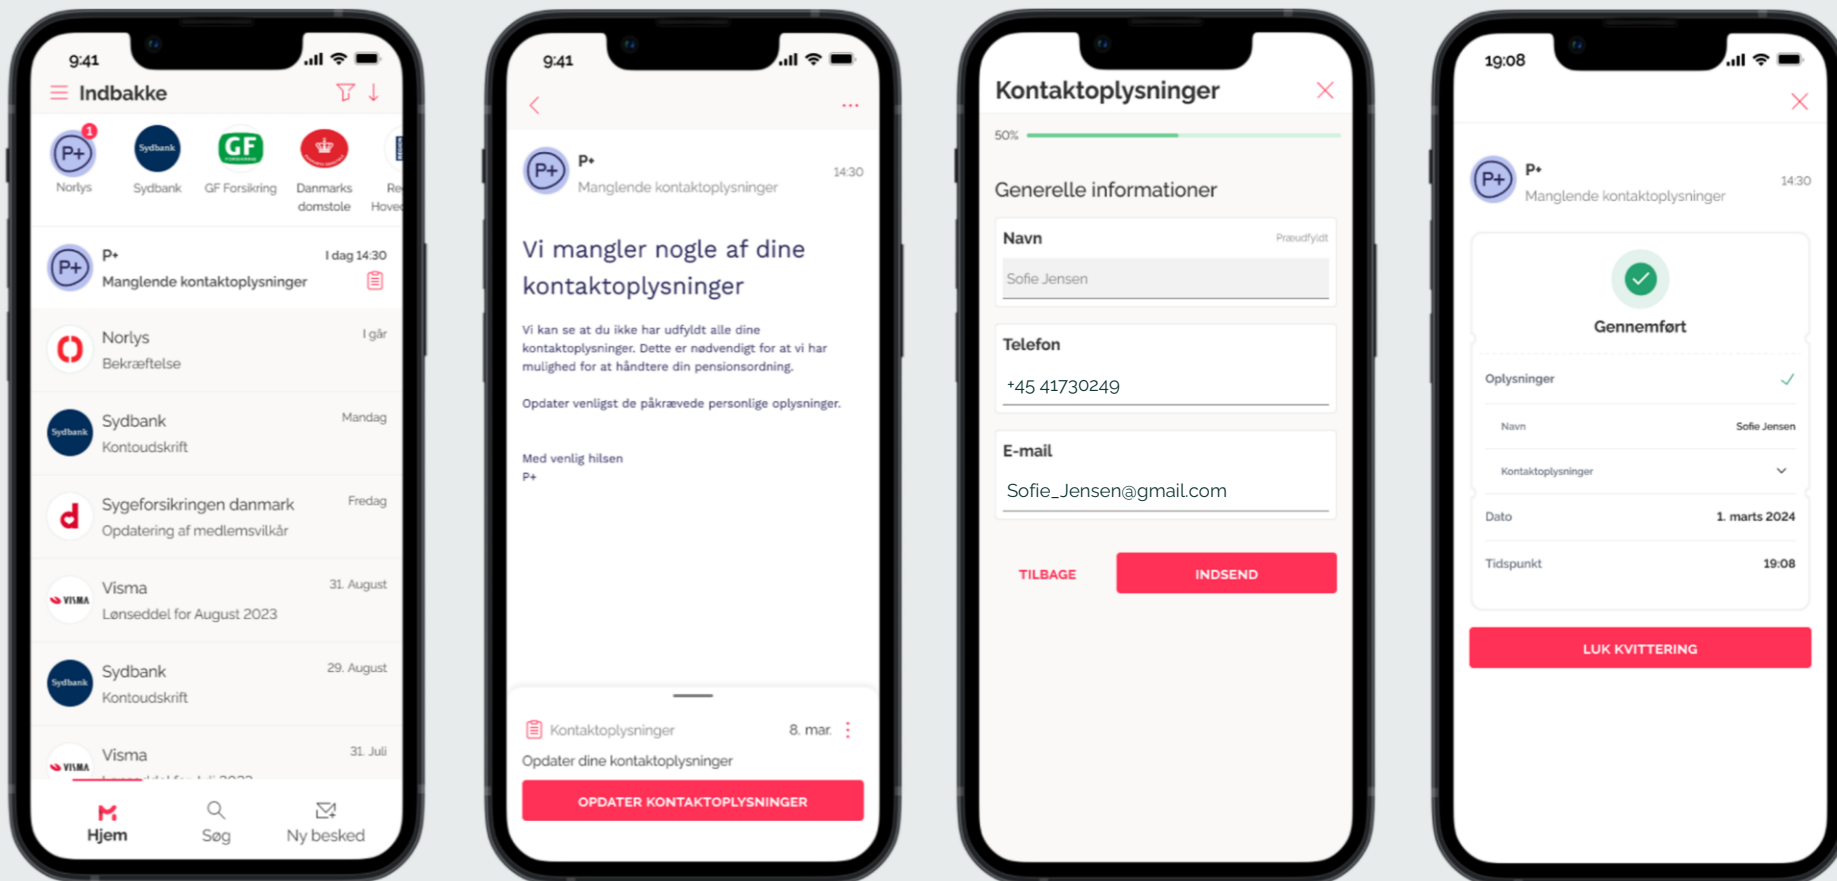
9:41

Indbakke

P+ 1
Norlys

Sydbank
Sydbank

GF
GF Forsikring

Danmarks domstole

Re
Hove

P+
P+
I dag 14:30
Manglende kontaktoplysninger

Norlys
I går
Bekræftelse

Sydbank
Sydbank
Mandag
Kontoudskrift

d
Sygeforsikringen danmark
Fredag
Opdatering af medlemsvilkår

VISMA
Visma
31. August
Lønseddel for August 2023

Sydbank
Sydbank
29. August
Kontoudskrift

VISMA
Visma
31. Juli
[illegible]

Hjem
Søg
Ny besked

9:41

...

P+
P+
14:30
Manglende kontaktoplysninger

Vi mangler nogle af dine kontaktoplysninger

Vi kan se at du ikke har udfyldt alle dine kontaktoplysninger. Dette er nødvendigt for at vi har mulighed for at håndtere din pensionsordning.

Opdater venligst de påkrævede personlige oplysninger.

Med venlig hilsen
P+

Kontaktoplysninger
8. mar.
Opdater dine kontaktoplysninger

OPDATER KONTAKTOPLYSNINGER

Kontaktoplysninger

50%

Generelle informationer

Navn
Præudfyldt
Sofie Jensen

Telefon
+45 41730249

E-mail
Sofie_Jensen@gmail.com

TILBAGE
INDSEND

19:08

P+
P+
14:30
Manglende kontaktoplysninger

Gennemført

Oplysninger

Navn
Sofie Jensen

Kontaktoplysninger

Dato
1. marts 2024

Tidspunkt
19:08

LUK KVITTERING